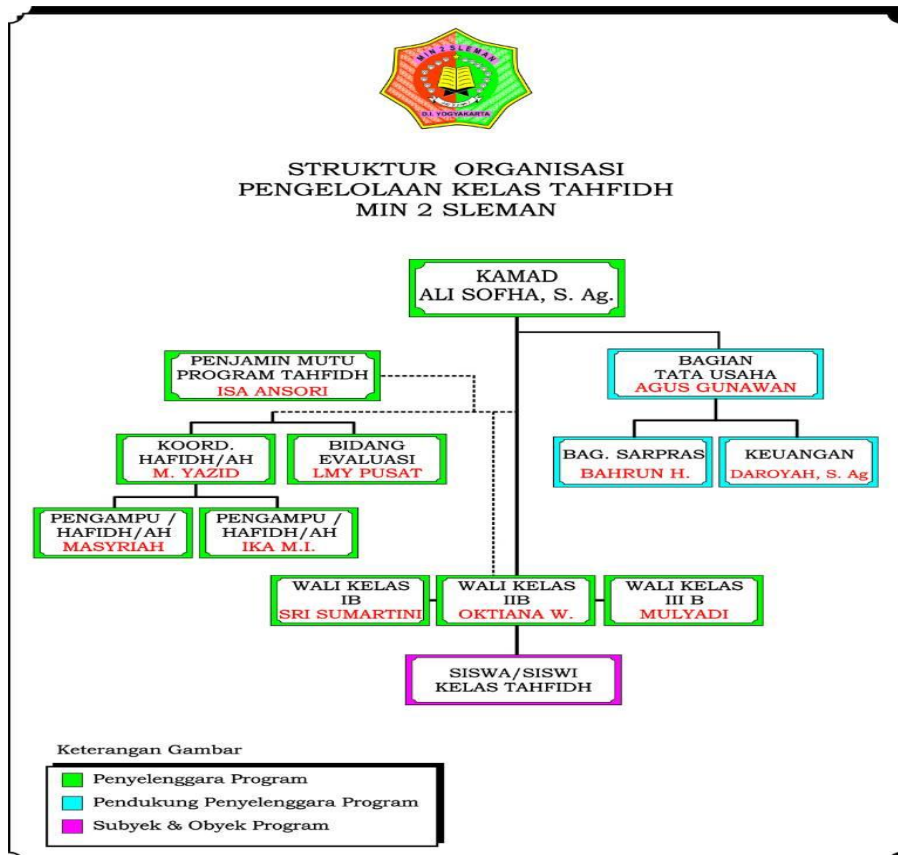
MIN 2 SLEMAN
D.I. YOGYAKARTA

STRUKTUR ORGANISASI
PENGELOLAAN KELAS TAHFIDH
MIN 2 SLEMAN

KAMAD
ALI SOFHA, S. Ag.

PENJAMIN MUTU
PROGRAM TAHFIDH
ISA ANSORI

BAGIAN
TATA USAHA
AGUS GUNAWAN

KOORD.
HAFIDH/AH
M. YAZID

BIDANG
EVALUASI
LMY PUSAT

BAG. SARPRAS
BAHRUN H.

KEUANGAN
DAROYAH, S. Ag

PENGAMPU /
HAFIDH/AH
MASYRIAH

PENGAMPU /
HAFIDH/AH
IKA M.I.

WALI KELAS
IB
SRI SUMARTINI

WALI KELAS
IIB
OKTIANA W.

WALI KELAS
III B
MULYADI

SISWA/SISWI
KELAS TAHFIDH

Keterangan Gambar

Penyelenggara Program
Pendukung Penyelenggara Program
Subyek & Obyek Program